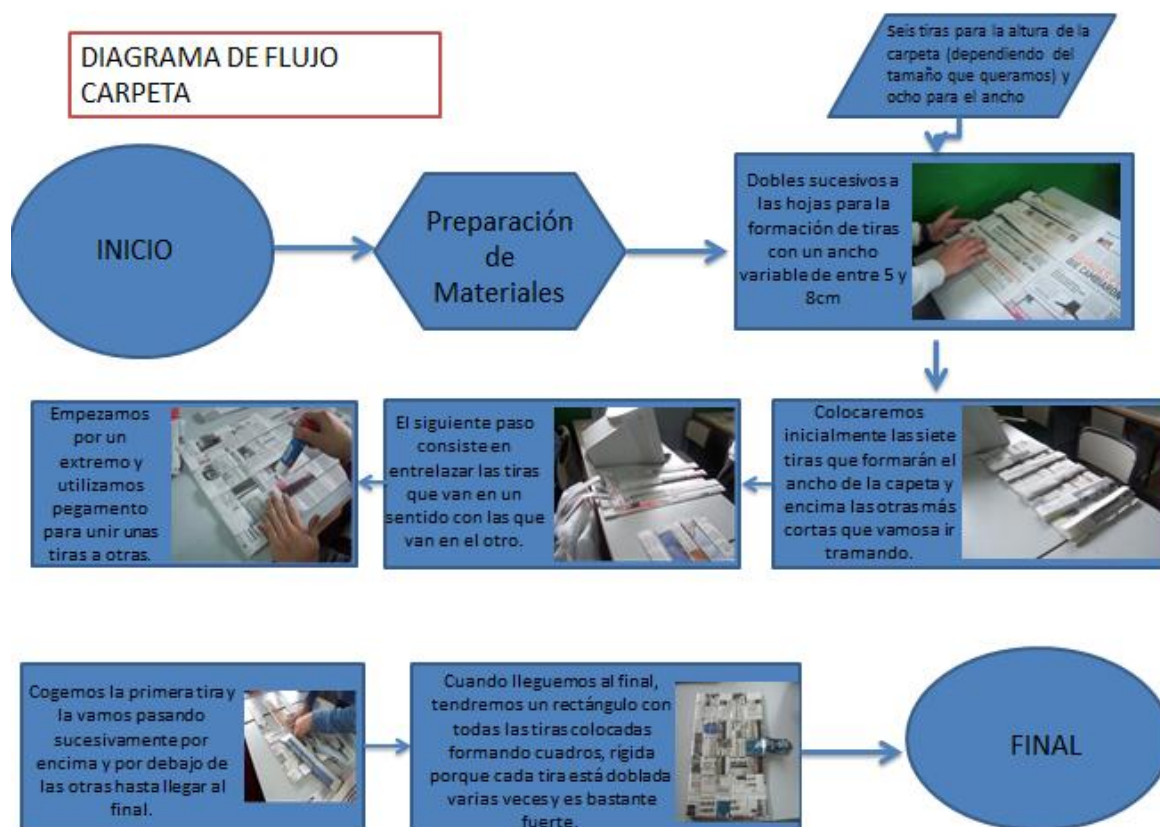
DIAGRAMA DE FLUJO CARPETA

Seis tiras para la altura de la carpeta (dependiendo del tamaño que queramos) y ocho para el ancho

INICIO

Preparación de Materiales

Dobles sucesivos a las hojas para la formación de tiras con un ancho variable de entre 5 y 8cm

Colocaremos inicialmente las siete tiras que formarán el ancho de la capeta y encima las otras más cortas que vamosa ir tramando.

El siguiente paso consiste en entrelazar las tiras que van en un sentido con las que van en el otro.

Empezamos por un extremo y utilizamos pegamento para unir unas tiras a otras.

Cogemos la primera tira y la vamos pasando sucesivamente por encima y por debajo de las otras hasta llegar al final.

Cuando lleguemos al final, tendremos un rectángulo con todas las tiras colocadas formando cuadros, rígida porque cada tira está doblada varias veces y es bastante fuerte.

FINAL